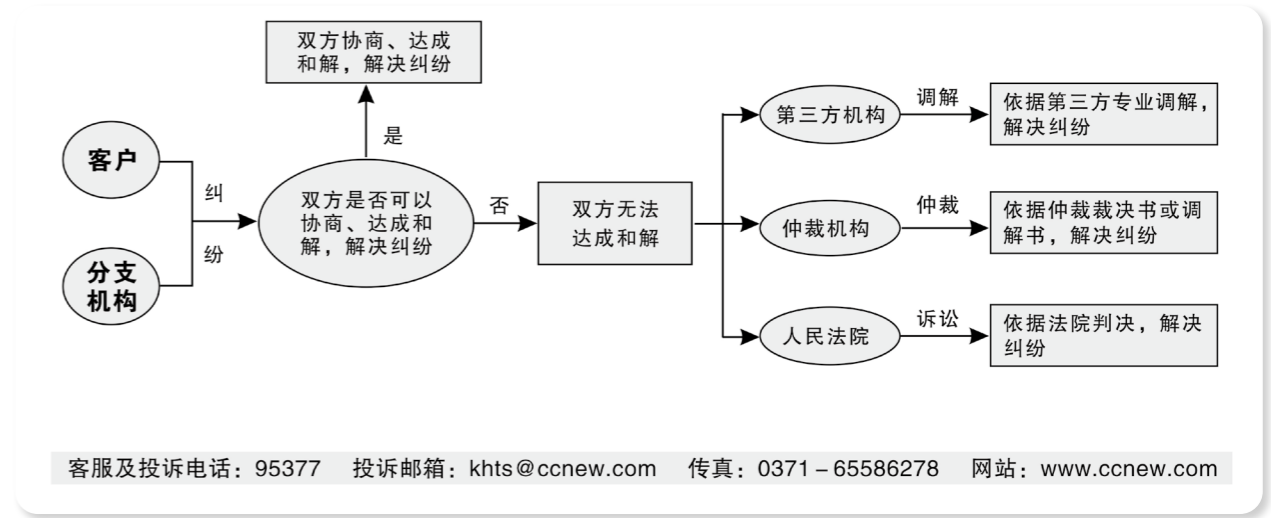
双方协商、达成和解，解决纠纷

是

客户

分支机构

纠

纷

双方是否可以协商、达成和解，解决纠纷

否

双方无法达成和解

第三方机构

调解

依据第三方专业调解，解决纠纷

仲裁机构

仲裁

依据仲裁裁决书或调解书，解决纠纷

人民法院

诉讼

依据法院判决，解决纠纷

客服及投诉电话：95377　投诉邮箱：khts@ccnew.com　传真：0371－65586278　网站：www.ccnew.com